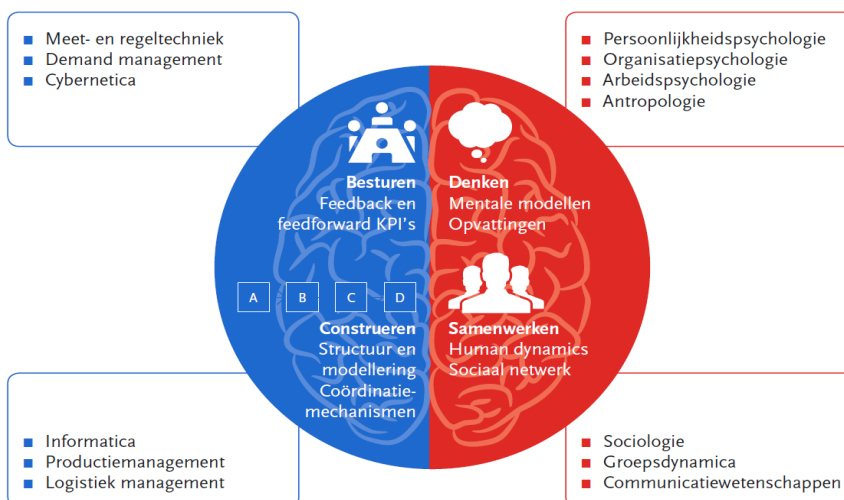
- Meet- en regeltechniek
- Demand management
- Cybernetica

- Persoonlijkheidspsychologie
- Organisatiepsychologie
- Arbeidspsychologie
- Antropologie

**Besturen**
Feedback en feedforward KPI's

**Denken**
Mentale modellen
Opvattingen

A B C D

**Construeren**
Structuur en modellering
Coördinatiemechanismen

**Samenwerken**
Human dynamics
Sociaal netwerk

- Informatica
- Productiemanagement
- Logistiek management

- Sociologie
- Groepsdynamica
- Communicatiewetenschappen